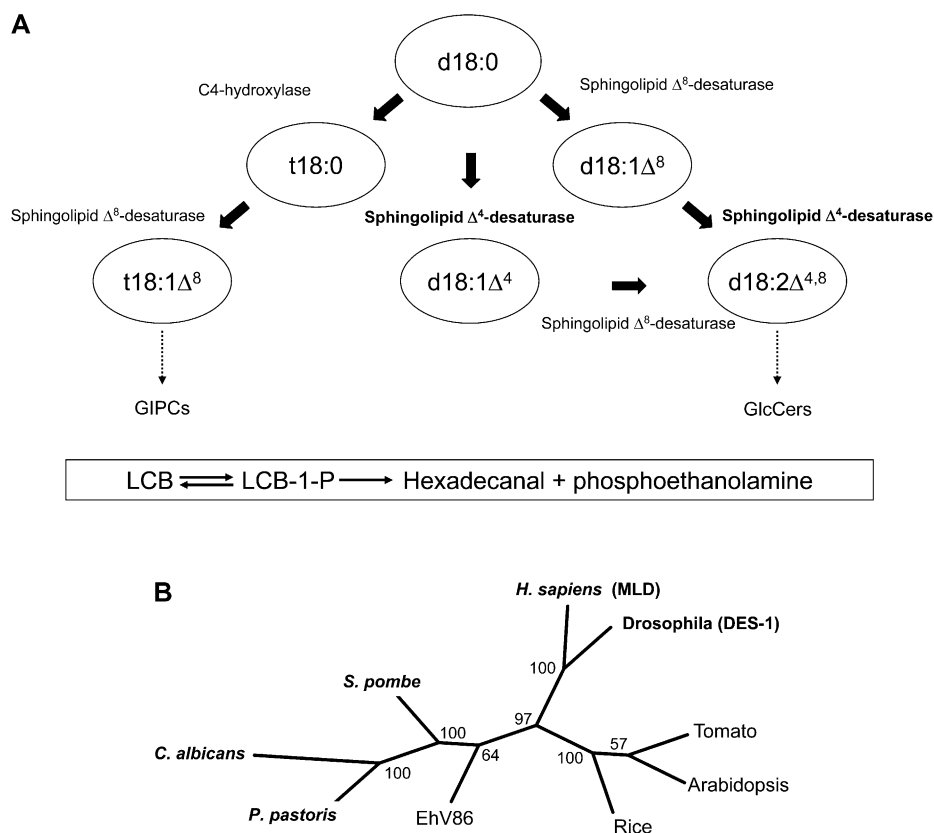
A

d18:0

C4-hydroxylase

Sphingolipid $\Delta^8$-desaturase

t18:0

d18:1$\Delta^8$

Sphingolipid $\Delta^8$-desaturase

Sphingolipid $\Delta^4$-desaturase

Sphingolipid $\Delta^4$-desaturase

t18:1$\Delta^8$

d18:1$\Delta^4$

d18:2$\Delta^{4,8}$

Sphingolipid $\Delta^8$-desaturase

GIPCs

GlcCers

LCB $\rightleftarrows$ LCB-1-P $\longrightarrow$ Hexadecanal + phosphoethanolamine

B

H. sapiens (MLD)

Drosophila (DES-1)

100

S. pombe

97

Tomato

100

64

100

57

C. albicans

100

Arabidopsis

P. pastoris

EhV86

Rice